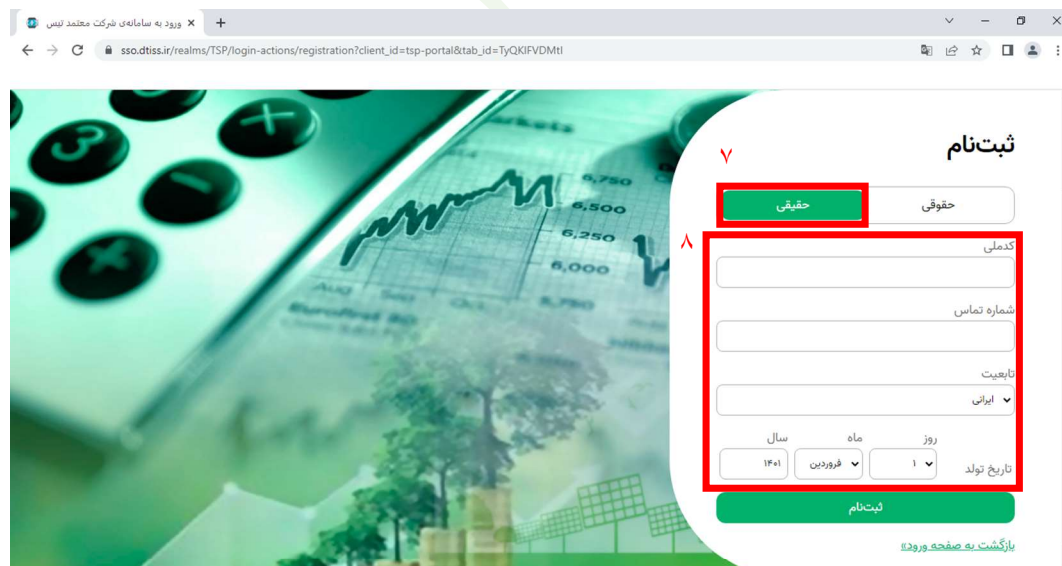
ورود به سامانه‌ی شرکت معتمد تیس
sso.dtiss.ir/realms/TSP/login-actions/registration?client_id=tsp-portal&tab_id=TyQKlFVDMtI

ثبت‌نام
۷
حقوقی
حقیقی
۸
کدملی
شماره تماس
تابعیت
ایرانی
روز
ماه
سال
تاریخ تولد
۱
فروردین
۱۴۰۱
ثبت‌نام
بازگشت به صفحه ورود»

6,750
6,500
6,250
6,000